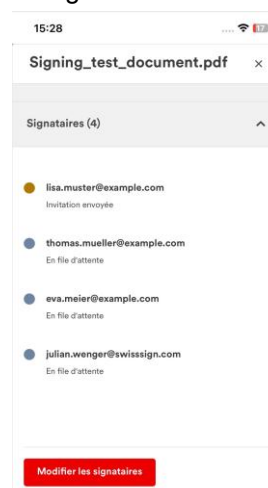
15:28

Signing_test_document.pdf ×

Signataires (4)

lisa.muster@example.com
Invitation envoyée

thomas.mueller@example.com
En file d'attente

eva.meier@example.com
En file d'attente

julian.wenger@swisssign.com
En file d'attente

Modifier les signataires